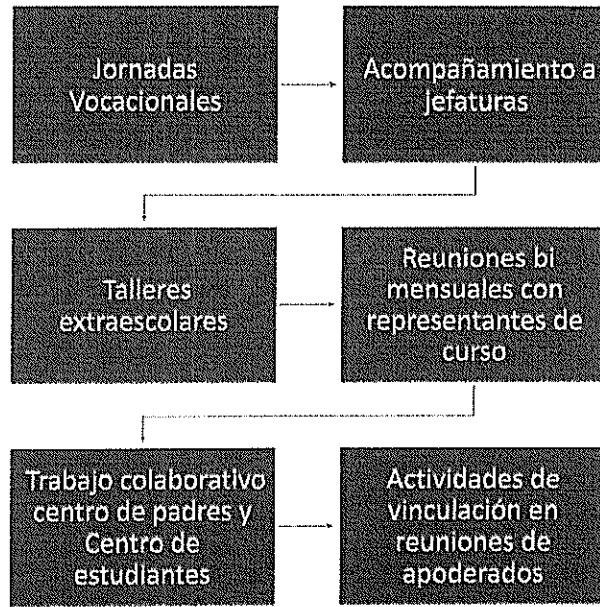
Jornadas Vocacionales

Acompañamiento a jefaturas

Talleres extraescolares

Reuniones bi mensuales con representantes de curso

Trabajo colaborativo centro de padres y Centro de estudiantes

Actividades de vinculación en reuniones de apoderados